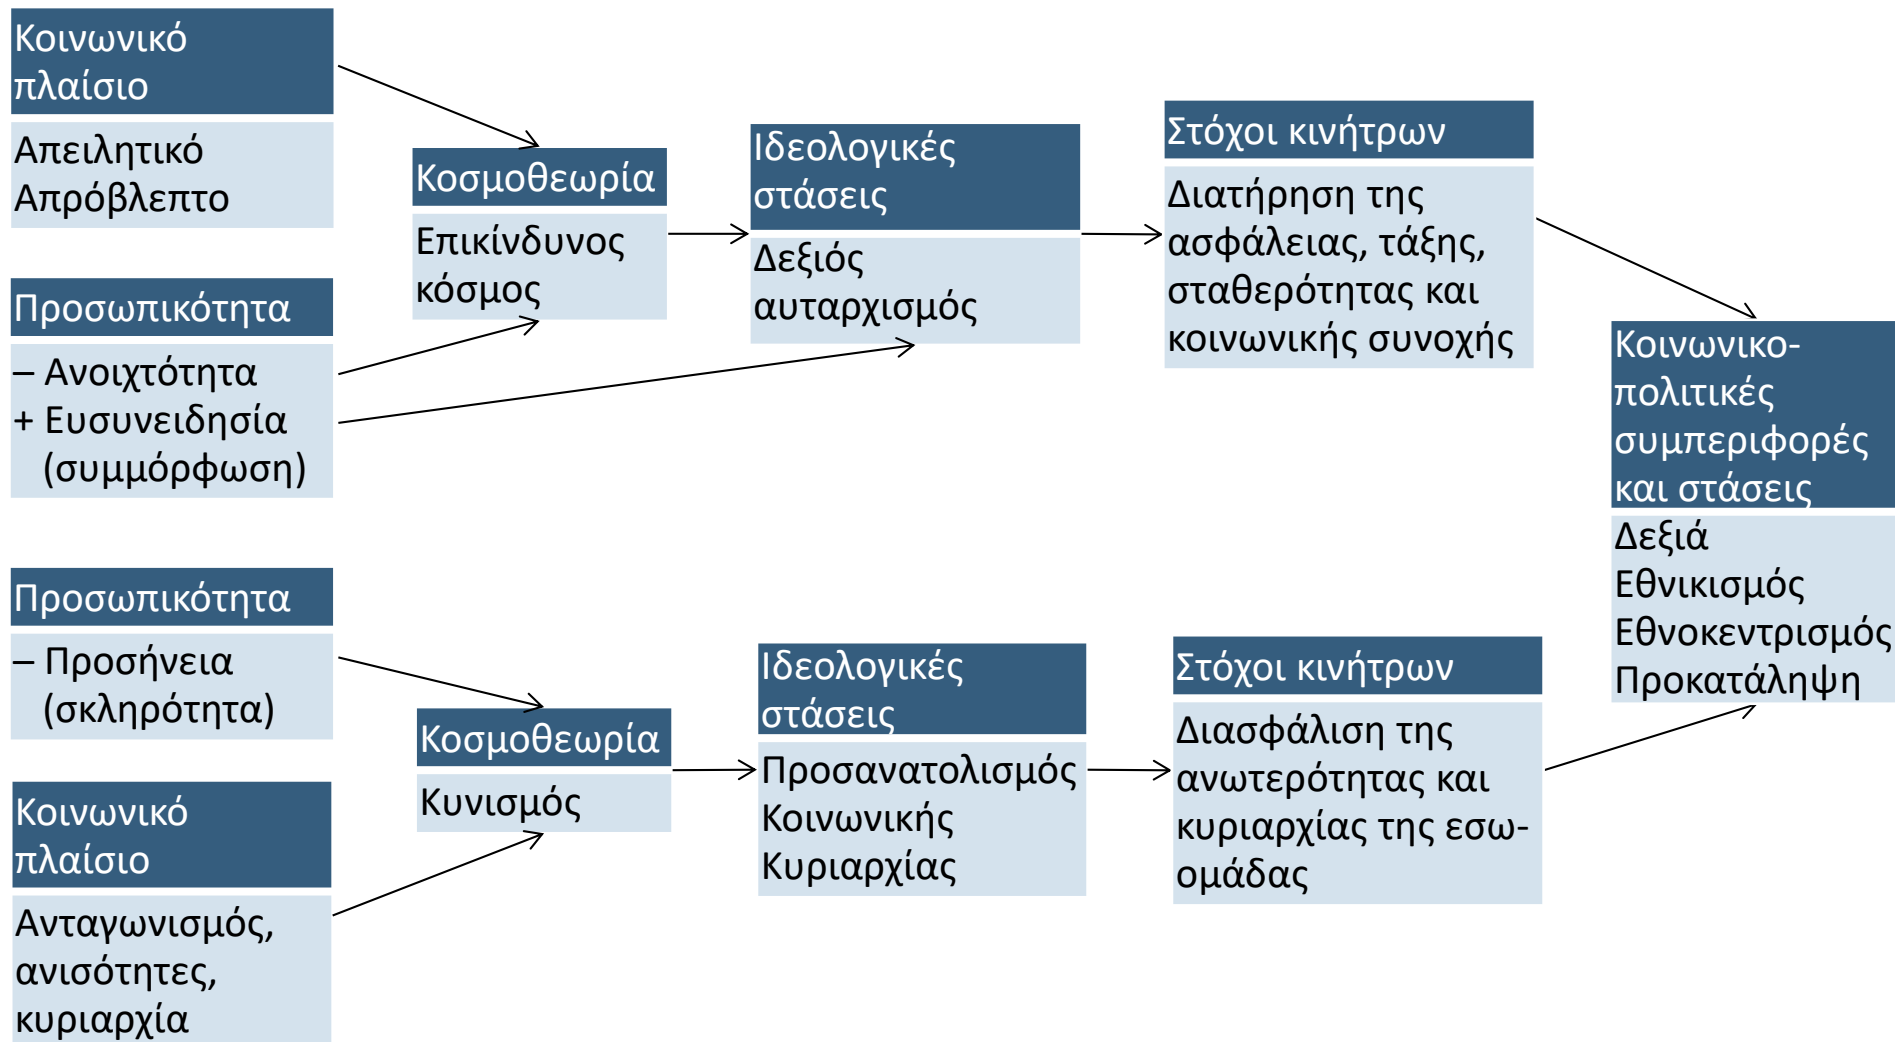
Κοινωνικό πλαίσιο

Απειλητικό
Απρόβλεπτο

Προσωπικότητα

– Ανοιχτότητα
+ Ευσυνειδησία (συμμόρφωση)

Κοσμοθεωρία

Επικίνδυνος κόσμος

Ιδεολογικές στάσεις

Δεξιός αυταρχισμός

Στόχοι κινήτρων

Διατήρηση της ασφάλειας, τάξης, σταθερότητας και κοινωνικής συνοχής

Κοινωνικο-πολιτικές συμπεριφορές και στάσεις

Δεξιά
Εθνικισμός
Εθνοκεντρισμός
Προκατάληψη

Προσωπικότητα

– Προσήνεια (σκληρότητα)

Κοινωνικό πλαίσιο

Ανταγωνισμός, ανισότητες, κυριαρχία

Κοσμοθεωρία

Κυνισμός

Ιδεολογικές στάσεις

Προσανατολισμός Κοινωνικής Κυριαρχίας

Στόχοι κινήτρων

Διασφάλιση της ανωτερότητας και κυριαρχίας της εσω-ομάδας